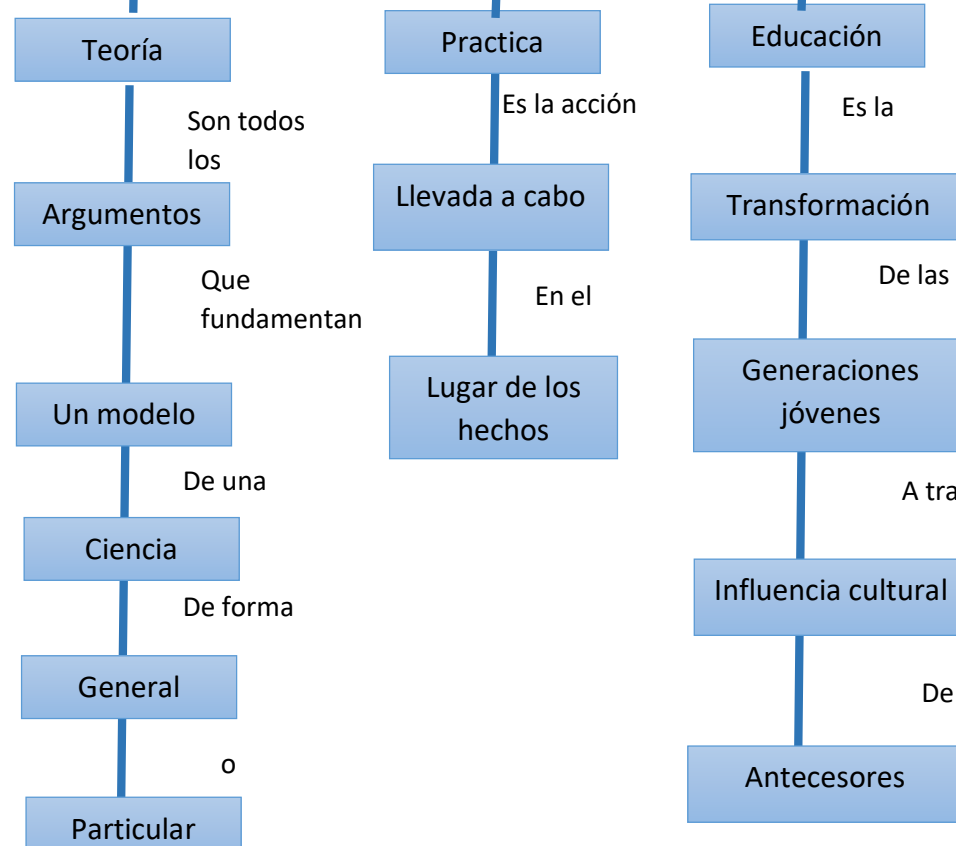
Teoría

Son todos los

Argumentos

Que fundamentan

Un modelo

De una

Ciencia

De forma

General

o

Particular

Practica

Es la acción

Llevada a cabo

En el

Lugar de los hechos

Educación

Es la

Transformación

De las

Generaciones jóvenes

A tra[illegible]

Influencia cultural

De

Antecesores